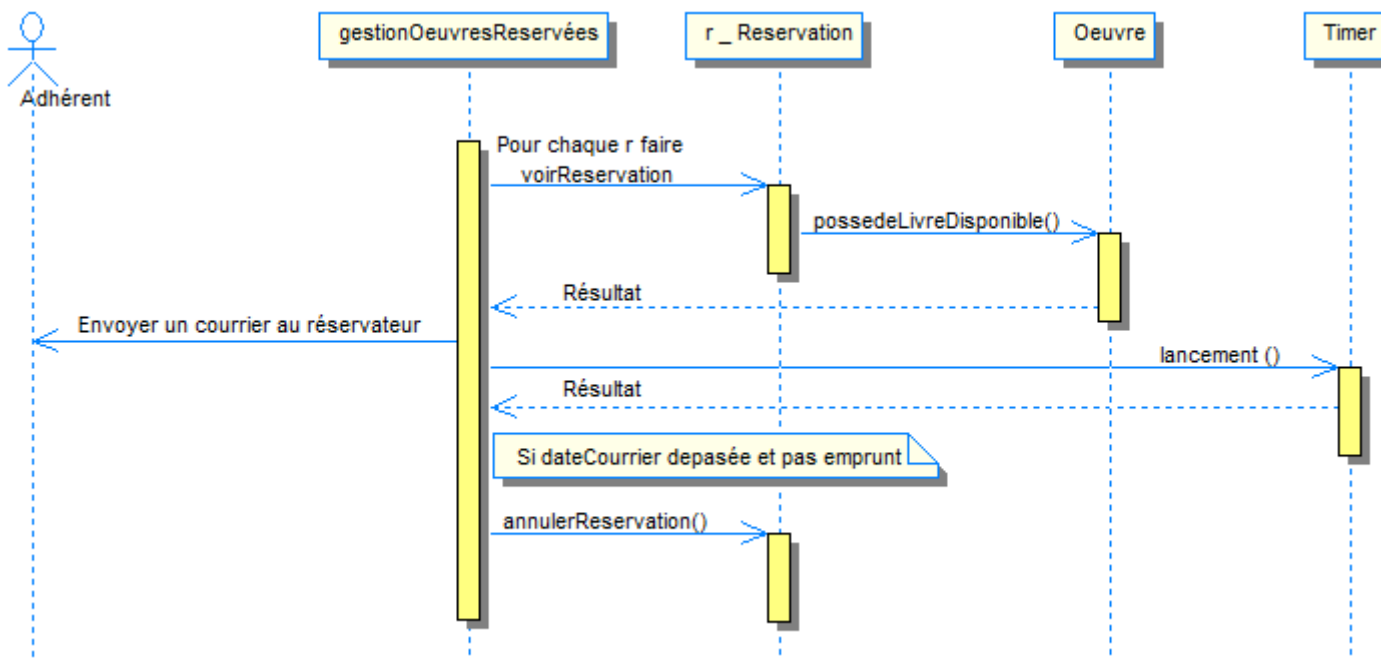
Adhérent

gestionOeuvresReservées

r _ Reservation

Oeuvre

Timer

Pour chaque r faire

voirReservation

possedeLivreDisponible()

Résultat

Envoyer un courrier au réservateur

lancement ()

Résultat

Si dateCourrier depasée et pas emprunt

annulerReservation()